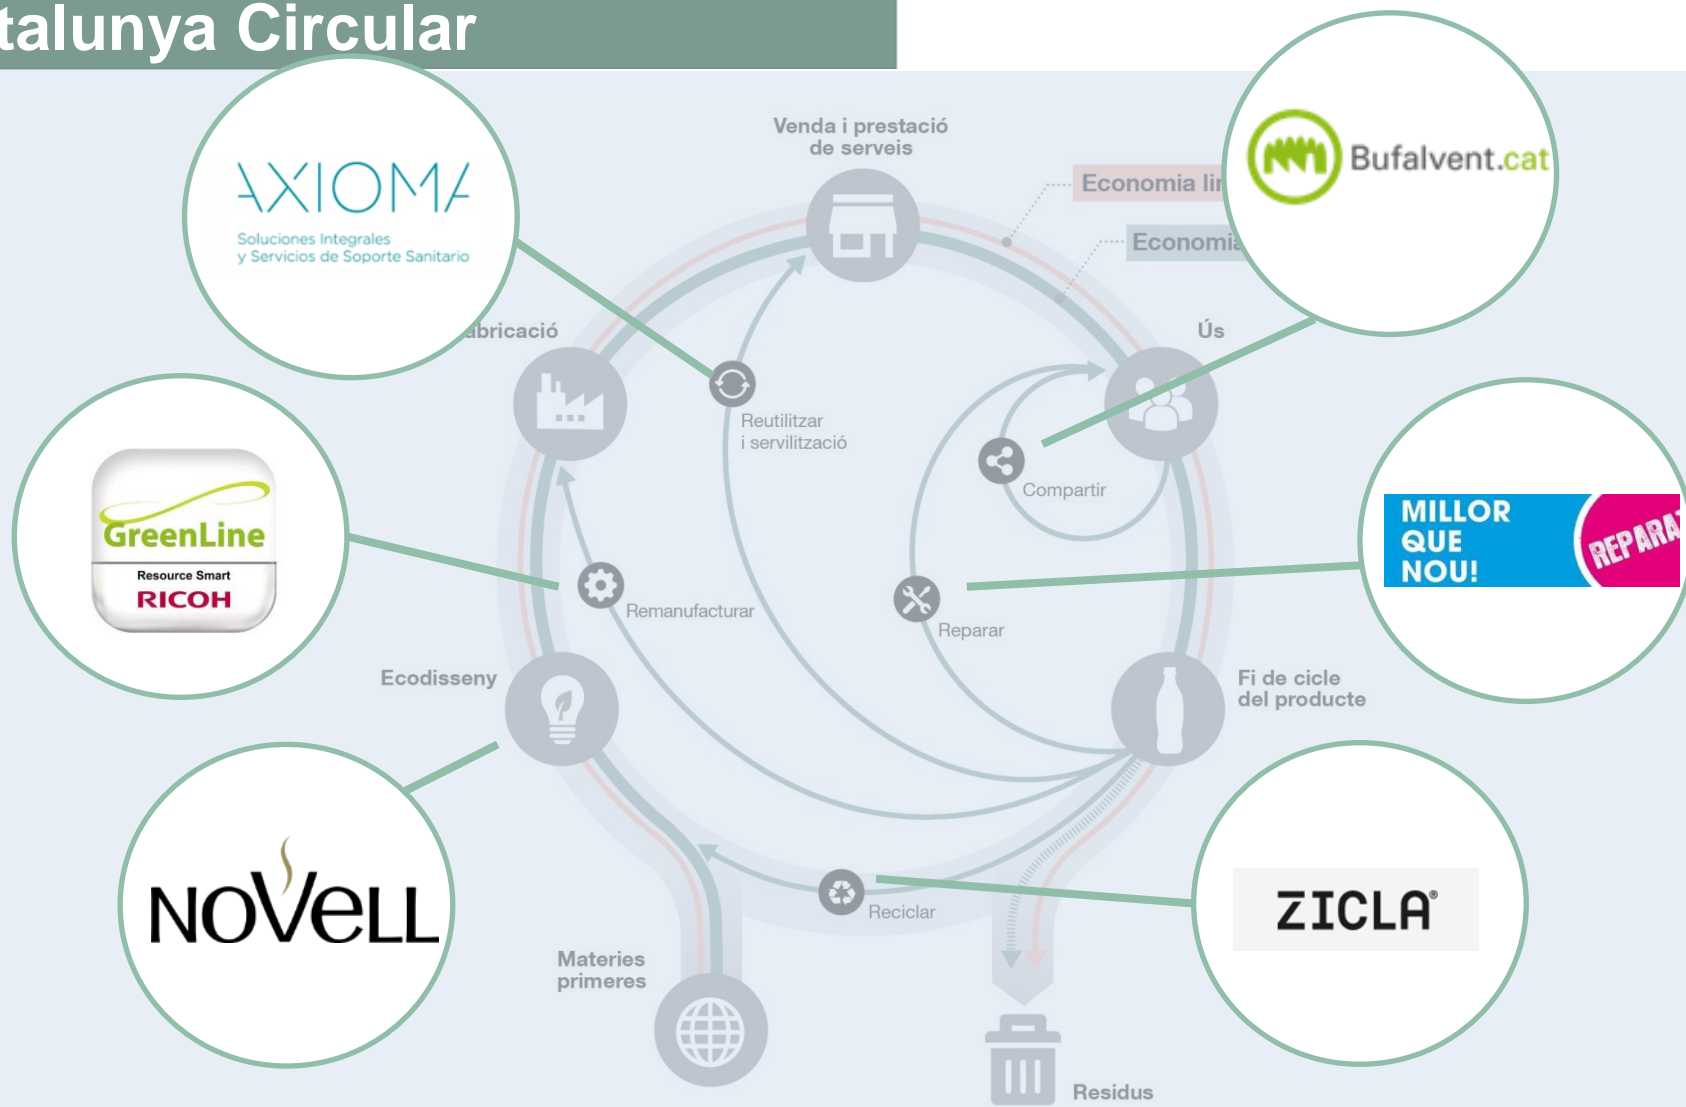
talunya Circular

AXIOMA
Soluciones Integrales
y Servicios de Soporte Sanitario

Venda i prestació de serveis

Economia lin

Economia

Bufalvent.cat

abricació

Ús

Reutilitzar i servilització

Compartir

GreenLine
Resource Smart
RICOH

MILLOR QUE NOU!
REPARA

Remanufacturar

Reparar

Ecodisseny

Fi de cicle del producte

NOVELL

ZICLA

Reciclar

Materies primeres

Residus